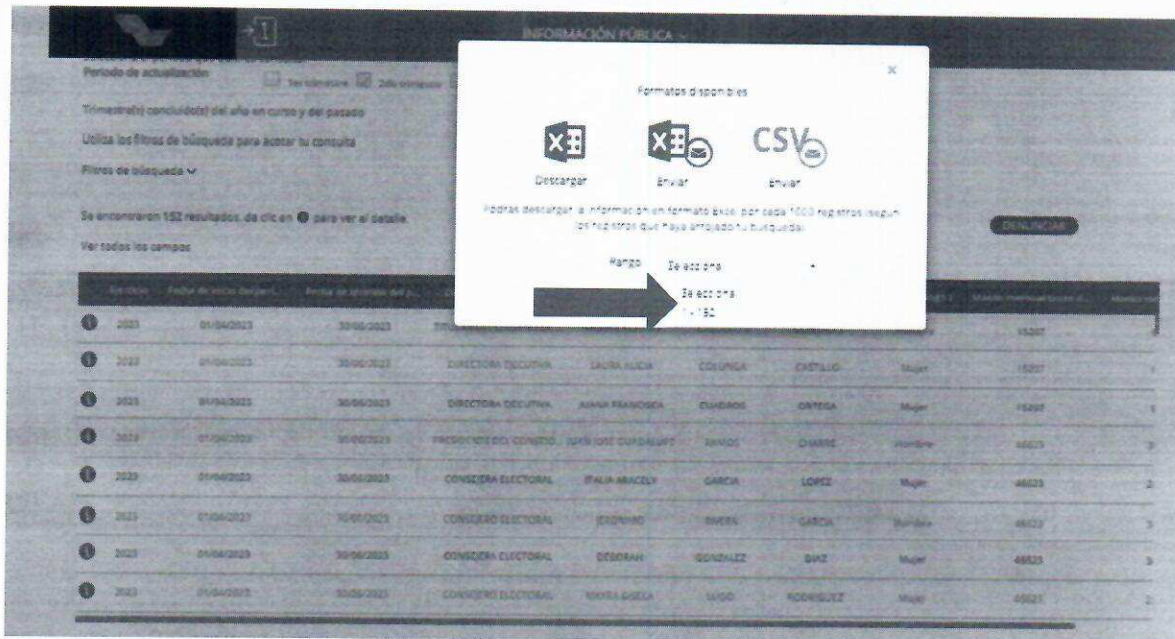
INFORMACIÓN PÚBLICA

Periodo de actualización

1er trimestre 2do trimestre

Trimestre(s) concluido(s) del año en curso y del pasado

Utiliza los filtros de búsqueda para acotar tu consulta

Filtros de búsqueda

Se encontraron 152 resultados, da clic en para ver el detalle

Ver todos los campos

DENUNCIAR

×

Formatos disponibles

Descargar

Enviar

CSV

Enviar

Podrás descargar la información en formato Excel por cada 1000 registros (según los registros que haya arrojado tu búsqueda)

Rango Selecciona

Selecciona

1 - 152

| Ejercicio | Fecha de inicio del peri... | Fecha de término del p... | | | | | | Monto mensual bruto d... | |
|---|---|---|---|---|---|---|---|---|---|
| 2023 | 01/04/2023 | 30/06/2023 | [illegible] | | | | | 15207 | |
| 2023 | 01/04/2023 | 30/06/2023 | DIRECTORA EJECUTIVA | LAURA ALICIA | COLUNGA | CASTILLO | Mujer | 15207 | |
| 2023 | 01/04/2023 | 30/06/2023 | DIRECTORA EJECUTIVA | JUANA FRANCISCA | CUADROS | ORTEGA | Mujer | 15207 | |
| 2023 | 01/04/2023 | 30/06/2023 | PRESIDENTE DEL CONSEJO | JUAN JOSE GUADALUPE | RAMOS | CHARRE | Hombre | 46623 | |
| 2023 | 01/04/2023 | 30/06/2023 | CONSEJERA ELECTORAL | ITALIA ARACELY | GARCIA | LOPEZ | Mujer | 46623 | |
| 2023 | 01/04/2023 | 30/06/2023 | CONSEJERO ELECTORAL | LEONARDO | RIVERA | GARCIA | Hombre | 46623 | |
| 2023 | 01/04/2023 | 30/06/2023 | CONSEJERA ELECTORAL | DEBORAH | GONZALEZ | DIAZ | Mujer | 46623 | |
| 2023 | 01/04/2023 | 30/06/2023 | CONSEJERO ELECTORAL | MAYRA GISELA | LUGO | RODRIGUEZ | Mujer | 46623 | |